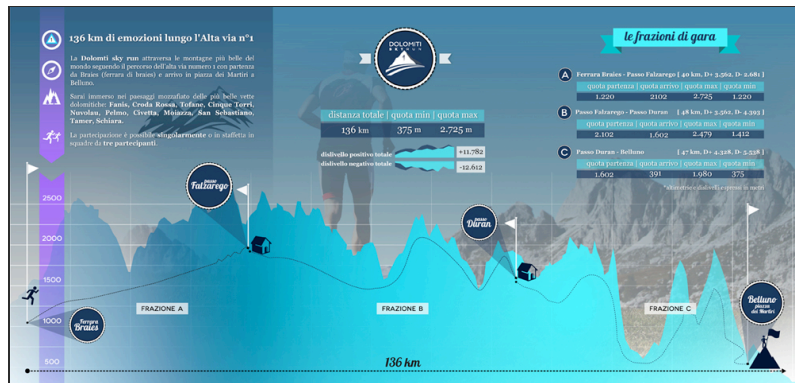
136 km di emozioni lungo l'Alta via n°1

La **Dolomiti sky run** attraversa le montagne più belle del mondo seguendo il percorso dell'alta via numero 1 con partenza da Braies (Ferrara di braies) e arrivo in piazza dei Martiri a Belluno.

Sarai immerso nei paesaggi mozzafiato delle più belle vette dolomitiche: **Fanis, Croda Rossa, Tofane, Cinque Torri, Nuvolau, Pelmo, Civetta, Moiazza, San Sebastiano, Tamer, Schiara.**

La partecipazione è possibile **singolarmente** o in staffetta in squadre da **tre partecipanti**.

DOLOMITI SKY RUN

| distanza totale | quota min | quota max |
|---|---|---|
| 136 km | 375 m | 2.725 m |

dislivello positivo totale +11.782
dislivello negativo totale -12.612

le frazioni di gara

A Ferrara Braies - Passo Falzarego | 40 km, D+ 3.562, D- 2.682 |

| quota partenza | quota arrivo | quota max | quota min |
|---|---|---|---|
| 1.220 | 2102 | 2.725 | 1.220 |

B Passo Falzarego - Passo Duran | 48 km, D+ 3.562, D- 4.393 |

| quota partenza | quota arrivo | quota max | quota min |
|---|---|---|---|
| 2.102 | 1.602 | 2.479 | 1.412 |

C Passo Duran - Belluno | 47 km, D+ 4.328, D- 5.538 |

| quota partenza | quota arrivo | quota max | quota min |
|---|---|---|---|
| 1.602 | 391 | 1.980 | 375 |

*altitudine e dislivelli espressi in metri

2500
2000
1500
1000
500

Ferrara Braies
Passo Falzarego
Passo Duran
Belluno piazza dei Martiri

FRAZIONE A
FRAZIONE B
FRAZIONE C

136 km